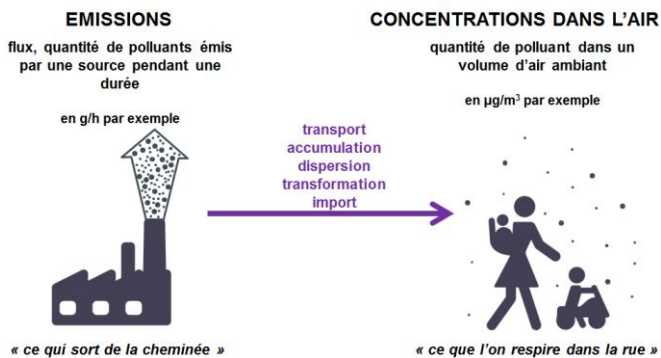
EMISSIONS

flux, quantité de polluants émis par une source pendant une durée

en g/h par exemple

CONCENTRATIONS DANS L'AIR

quantité de polluant dans un volume d'air ambiant

en µg/m$^3$ par exemple

transport
accumulation
dispersion
transformation
import

« ce qui sort de la cheminée »

« ce que l'on respire dans la rue »